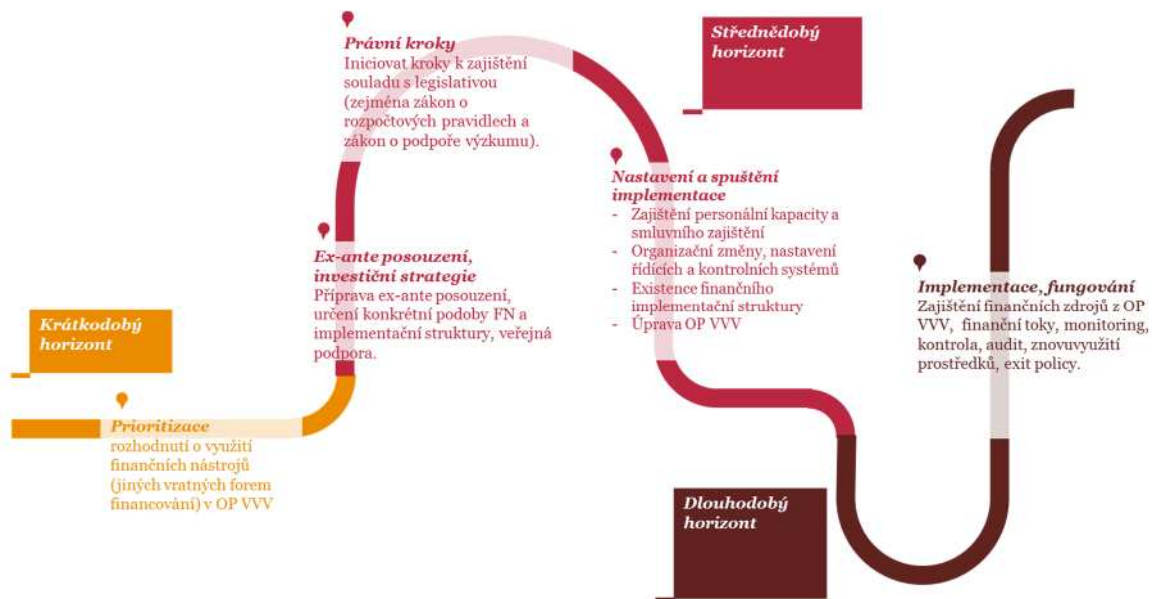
Právní kroky
Iniciovat kroky k zajištění souladu s legislativou (zejména zákon o rozpočtových pravidlech a zákon o podpoře výzkumu).

Střednědobý horizont

Nastavení a spuštění implementace
- Zajištění personální kapacity a smluvního zajištění
- Organizační změny, nastavení řídících a kontrolních systémů
- Existence finančního implementační struktury
- Úprava OP VVV

Ex-ante posouzení, investiční strategie
Příprava ex-ante posouzení, určení konkrétní podoby FN a implementační struktury, veřejná podpora.

Implementace, fungování
Zajištění finančních zdrojů z OP VVV, finanční toky, monitoring, kontrola, audit, znovuvyužití prostředků, exit policy.

Krátkodobý horizont

Prioritizace
rozhodnutí o využití finančních nástrojů (jiných vratných forem financování) v OP VVV

Dlouhodobý horizont